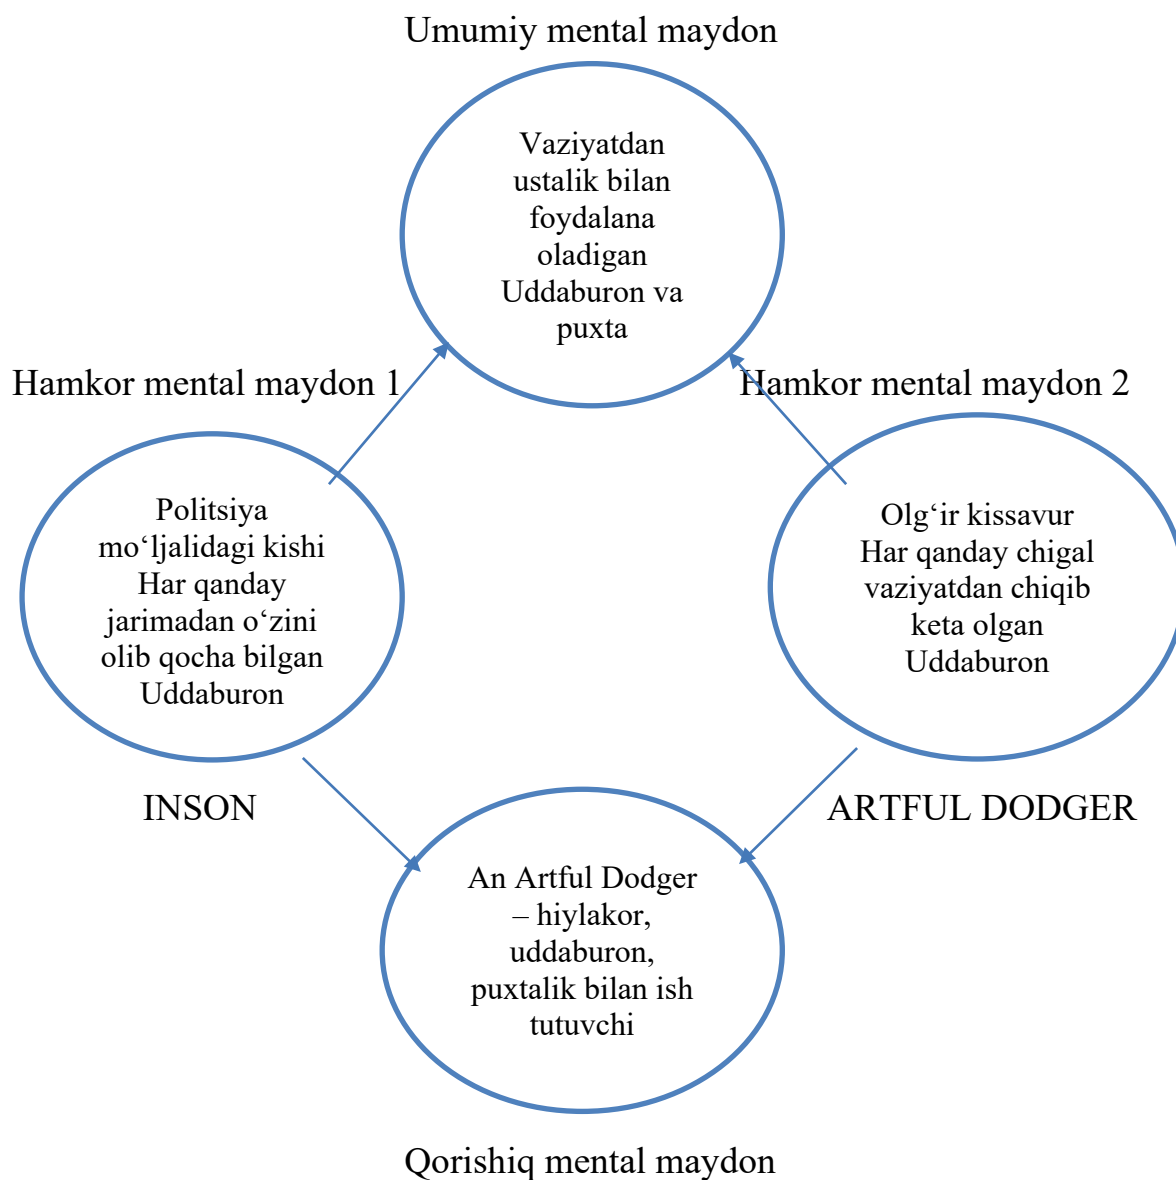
Umumiy mental maydon

Vaziyatdan ustalik bilan foydalana oladigan Uddaburon va puxta

Hamkor mental maydon 1

Hamkor mental maydon 2

Politsiya mo‘ljalidagi kishi Har qanday jarimadan o‘zini olib qocha bilgan Uddaburon

Olg‘ir kissavur Har qanday chigal vaziyatdan chiqib keta olgan Uddaburon

INSON

ARTFUL DODGER

An Artful Dodger – hiylakor, uddaburon, puxtalik bilan ish tutuvchi

Qorishiq mental maydon